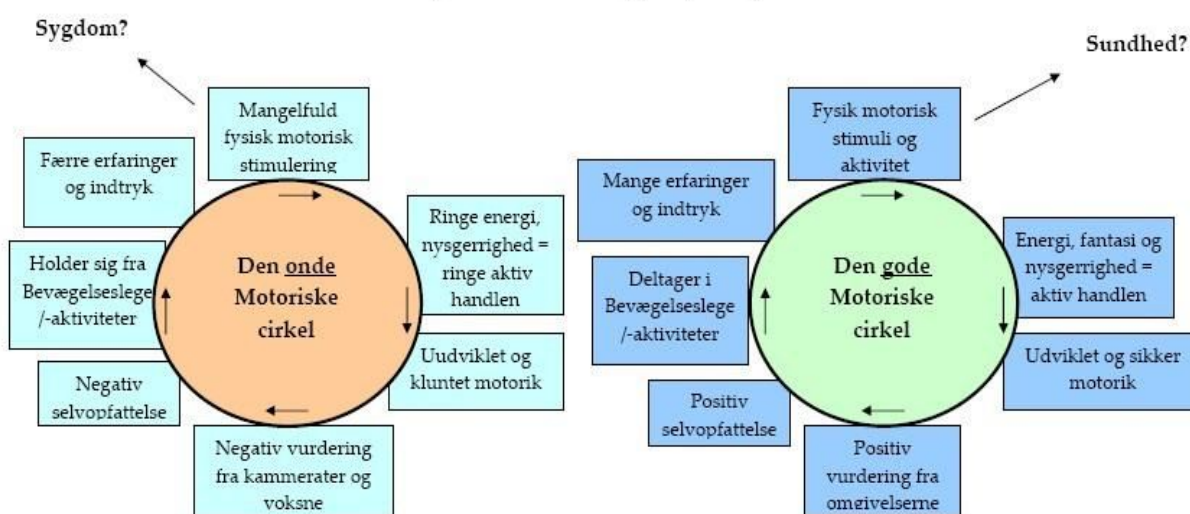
Sygdom?

Mangelfuld fysisk motorisk stimulering

Færre erfaringer og indtryk

Ringe energi, nysgerrighed = ringe aktiv handlen

Holder sig fra Bevægelseslege /-aktiviteter

Den onde Motoriske cirkel

Uudviklet og kluntet motorik

Negativ selvopfattelse

Negativ vurdering fra kammerater og voksne

Sundhed?

Fysik motorisk stimuli og aktivitet

Mange erfaringer og indtryk

Energi, fantasi og nysgerrighed = aktiv handlen

Deltager i Bevægelseslege /-aktiviteter

Den gode Motoriske cirkel

Udviklet og sikker motorik

Positiv selvopfattelse

Positiv vurdering fra omgivelserne